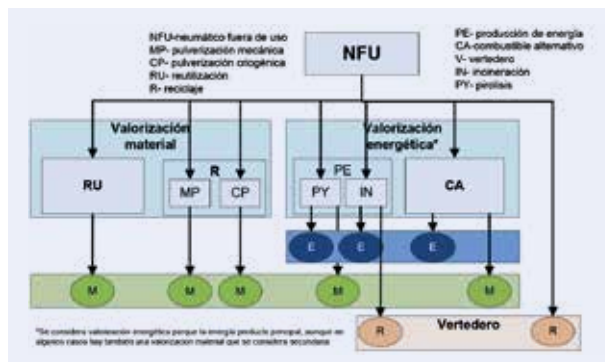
NFU-neumático fuera de uso
MP- pulverización mecánica
CP- pulverización criogénica
RU- reutilización
R- reciclaje

NFU

PE- producción de energía
CA-combustible alternativo
V- vertedero
IN- incineración
PY- pirolisis

Valorización material

RU

R

MP

CP

Valorización energética*

PE

PY

IN

CA

E

E

E

M

M

M

M

M

R

Vertedero

R

*Se considera valorización energética porque la energía producto principal, aunque en algunos casos hay también una valorización material que se considera secundaria